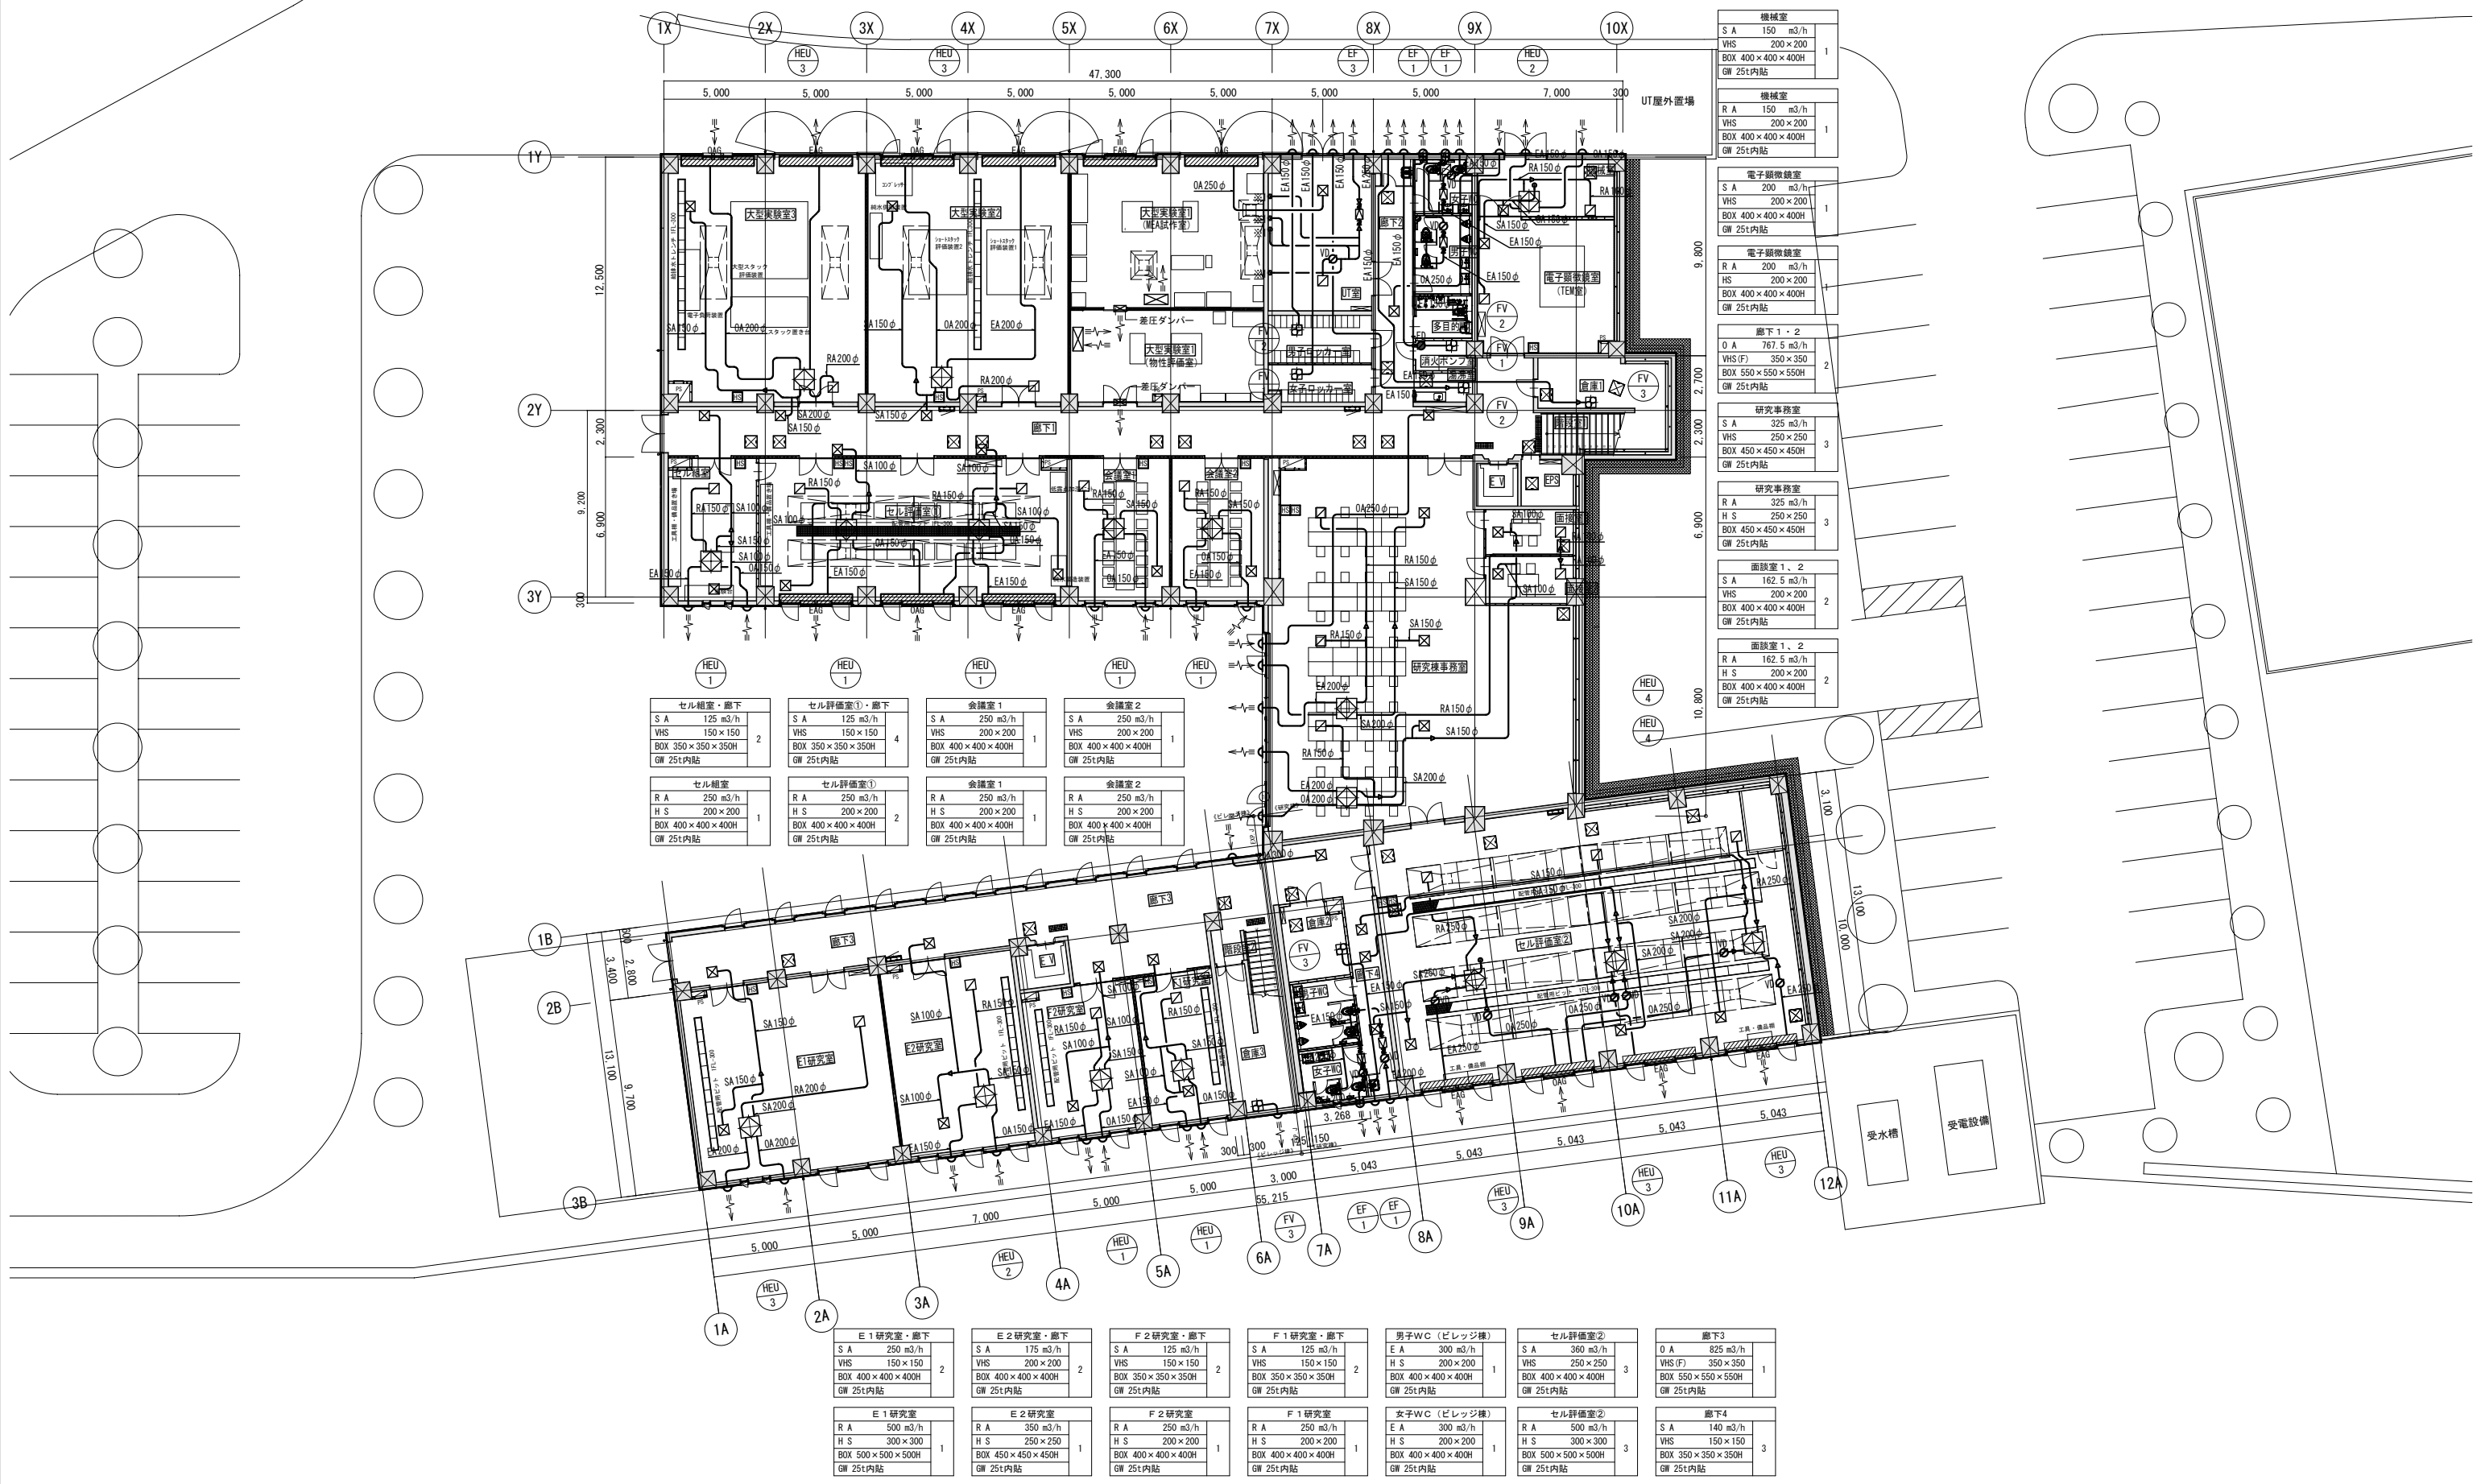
1X 2X 3X 4X 5X 6X 7X 8X 9X 10X

HEU 3 HEU 3 EF 3 EF 1 EF 1 HEU 2

47,300

5,000 5,000 5,000 5,000 5,000 5,000 5,000 5,000 7,000 300

UT屋外置場

1Y 2Y 3Y

12,500 2,300 9,200 6,900 300

9,800 2,700 2,300 6,900 10,800

大型実験室3 大型実験室2 大型実験室1 (MEA試作室) 大型実験室1 (物性評価室)

差圧ダンパー 差圧ダンパー

廊下1 セル評価室① 会議室 会議室 研究棟事務室 男子ロッカー室 女子ロッカー室 UT室 多目的 消火ポンプ 電子顕微鏡室 (TEM室) 倉庫1 E.V EPS 面談室

OA250φ SA150φ OA200φ RA200φ RA200φ SA200φ SA150φ EA200φ SA100φ RA150φ EA150φ SA150φ

FV 2 FV 1 FV 3 FV 2

| 機械室 | | |
|---|---|---|
| S A | 150 m3/h | 1 |
| VHS | 200×200 | |
| BOX 400×400×400H | | |
| GW 25t内貼 | | |

| 機械室 | | |
|---|---|---|
| R A | 150 m3/h | 1 |
| VHS | 200×200 | |
| BOX 400×400×400H | | |
| GW 25t内貼 | | |

| 電子顕微鏡室 | | |
|---|---|---|
| S A | 200 m3/h | 1 |
| VHS | 200×200 | |
| BOX 400×400×400H | | |
| GW 25t内貼 | | |

| 電子顕微鏡室 | | |
|---|---|---|
| R A | 200 m3/h | 1 |
| HS | 200×200 | |
| BOX 400×400×400H | | |
| GW 25t内貼 | | |

| 廊下1・2 | | |
|---|---|---|
| O A | 767.5 m3/h | 2 |
| VHS(F) | 350×350 | |
| BOX 550×550×550H | | |
| GW 25t内貼 | | |

| 研究事務室 | | |
|---|---|---|
| S A | 325 m3/h | 3 |
| VHS | 250×250 | |
| BOX 450×450×450H | | |
| GW 25t内貼 | | |

| 研究事務室 | | |
|---|---|---|
| R A | 325 m3/h | 3 |
| H S | 250×250 | |
| BOX 450×450×450H | | |
| GW 25t内貼 | | |

| 面談室1、2 | | |
|---|---|---|
| S A | 162.5 m3/h | 2 |
| VHS | 200×200 | |
| BOX 400×400×400H | | |
| GW 25t内貼 | | |

| 面談室1、2 | | |
|---|---|---|
| R A | 162.5 m3/h | 2 |
| H S | 200×200 | |
| BOX 400×400×400H | | |
| GW 25t内貼 | | |

HEU 1 HEU 1 HEU 1 HEU 1 HEU 1 HEU 4 HEU 4

| セル組室・廊下 | | |
|---|---|---|
| S A | 125 m3/h | 2 |
| VHS | 150×150 | |
| BOX 350×350×350H | | |
| GW 25t内貼 | | |

| セル評価室①・廊下 | | |
|---|---|---|
| S A | 125 m3/h | 4 |
| VHS | 150×150 | |
| BOX 350×350×350H | | |
| GW 25t内貼 | | |

| 会議室1 | | |
|---|---|---|
| S A | 250 m3/h | 1 |
| VHS | 200×200 | |
| BOX 400×400×400H | | |
| GW 25t内貼 | | |

| 会議室2 | | |
|---|---|---|
| S A | 250 m3/h | 1 |
| VHS | 200×200 | |
| BOX 400×400×400H | | |
| GW 25t内貼 | | |

| セル組室 | | |
|---|---|---|
| R A | 250 m3/h | 1 |
| H S | 200×200 | |
| BOX 400×400×400H | | |
| GW 25t内貼 | | |

| セル評価室① | | |
|---|---|---|
| R A | 250 m3/h | 2 |
| H S | 200×200 | |
| BOX 400×400×400H | | |
| GW 25t内貼 | | |

| 会議室1 | | |
|---|---|---|
| R A | 250 m3/h | 1 |
| H S | 200×200 | |
| BOX 400×400×400H | | |
| GW 25t内貼 | | |

| 会議室2 | | |
|---|---|---|
| R A | 250 m3/h | 1 |
| H S | 200×200 | |
| BOX 400×400×400H | | |
| GW 25t内貼 | | |

1B 2B 3B

3,400 2,800 13,100 9,700

廊下3 廊下3 E1研究室 E2研究室 F2研究室 F1研究室 倉庫3 倉庫2 男子WC 女子WC セル評価室2 E.V

3,100 13,100 10,000

受水槽 受電設備

3,268 300 300 125 150 3,000 5,043 5,043 5,043 5,043 5,043 55,215 5,000 5,000 7,000 5,000 5,000

HEU 3 HEU 3 HEU 3 HEU 2 HEU 1 HEU 1 FV 3 EF 1 EF 1

1A 2A 3A 4A 5A 6A 7A 8A 9A 10A 11A 12A

| E1研究室・廊下 | | |
|---|---|---|
| S A | 250 m3/h | 2 |
| VHS | 150×150 | |
| BOX 400×400×400H | | |
| GW 25t内貼 | | |

| E2研究室・廊下 | | |
|---|---|---|
| S A | 175 m3/h | 2 |
| VHS | 200×200 | |
| BOX 400×400×400H | | |
| GW 25t内貼 | | |

| F2研究室・廊下 | | |
|---|---|---|
| S A | 125 m3/h | 2 |
| VHS | 150×150 | |
| BOX 350×350×350H | | |
| GW 25t内貼 | | |

| F1研究室・廊下 | | |
|---|---|---|
| S A | 125 m3/h | 2 |
| VHS | 150×150 | |
| BOX 350×350×350H | | |
| GW 25t内貼 | | |

| 男子WC（ビレッジ棟） | | |
|---|---|---|
| E A | 300 m3/h | 1 |
| H S | 200×200 | |
| BOX 400×400×400H | | |
| GW 25t内貼 | | |

| セル評価室② | | |
|---|---|---|
| S A | 360 m3/h | 3 |
| VHS | 250×250 | |
| BOX 400×400×400H | | |
| GW 25t内貼 | | |

| 廊下3 | | |
|---|---|---|
| O A | 825 m3/h | 1 |
| VHS(F) | 350×350 | |
| BOX 550×550×550H | | |
| GW 25t内貼 | | |

| E1研究室 | | |
|---|---|---|
| R A | 500 m3/h | 1 |
| H S | 300×300 | |
| BOX 500×500×500H | | |
| GW 25t内貼 | | |

| E2研究室 | | |
|---|---|---|
| R A | 350 m3/h | 1 |
| H S | 250×250 | |
| BOX 450×450×450H | | |
| GW 25t内貼 | | |

| F2研究室 | | |
|---|---|---|
| R A | 250 m3/h | 1 |
| H S | 200×200 | |
| BOX 400×400×400H | | |
| GW 25t内貼 | | |

| F1研究室 | | |
|---|---|---|
| R A | 250 m3/h | 1 |
| H S | 200×200 | |
| BOX 400×400×400H | | |
| GW 25t内貼 | | |

| 女子WC（ビレッジ棟） | | |
|---|---|---|
| E A | 300 m3/h | 1 |
| H S | 200×200 | |
| BOX 400×400×400H | | |
| GW 25t内貼 | | |

| セル評価室② | | |
|---|---|---|
| R A | 500 m3/h | 3 |
| H S | 300×300 | |
| BOX 500×500×500H | | |
| GW 25t内貼 | | |

| 廊下4 | | |
|---|---|---|
| S A | 140 m3/h | 3 |
| VHS | 150×150 | |
| BOX 350×350×350H | | |
| GW 25t内貼 | | |